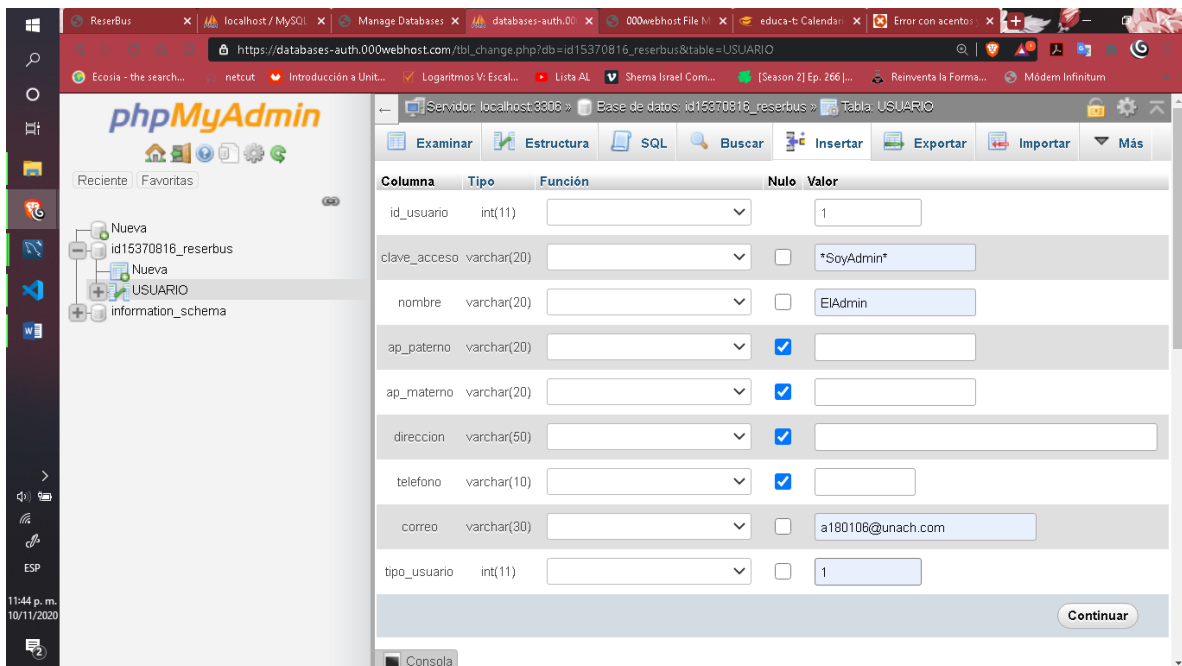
ReserBus | localhost / MySQL | Manage Databases | databases-auth.00 | 000webhost File M | educa-t: Calendari | Error con acentos

https://databases-auth.000webhost.com/tbl_change.php?db=id15370816_reserbus&table=USUARIO

Ecosia - the search... | netcut | Introducción a Unit... | Logaritmos V: Escal... | Lista AL | Shema Israel Com... | [Season 2] Ep. 266 |... | Reinventa la Forma... | Módem Infinitum

phpMyAdmin

Reciente Favoritas

Nueva
id15370816_reserbus
Nueva
USUARIO
information_schema

Servidor: localhost:3306 » Base de datos: id15370816_reserbus » Tabla: USUARIO

Examinar | Estructura | SQL | Buscar | Insertar | Exportar | Importar | Más

| Columna | Tipo | Función | Nulo | Valor |
|---|---|---|---|---|
| id_usuario | int(11) | | | 1 |
| clave_acceso | varchar(20) | | ☐ | *SoyAdmin* |
| nombre | varchar(20) | | ☐ | ElAdmin |
| ap_paterno | varchar(20) | | ☑ | |
| ap_materno | varchar(20) | | ☑ | |
| direccion | varchar(50) | | ☑ | |
| telefono | varchar(10) | | ☑ | |
| correo | varchar(30) | | ☐ | a180106@unach.com |
| tipo_usuario | int(11) | | ☐ | 1 |

Continuar

Consola

ESP
11:44 p. m.
10/11/2020